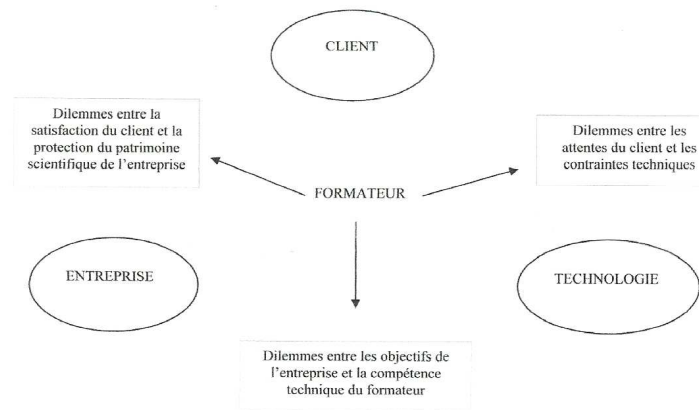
CLIENT

Dilemmes entre la satisfaction du client et la protection du patrimoine scientifique de l'entreprise

Dilemmes entre les attentes du client et les contraintes techniques

FORMATEUR

ENTREPRISE

TECHNOLOGIE

Dilemmes entre les objectifs de l'entreprise et la compétence technique du formateur